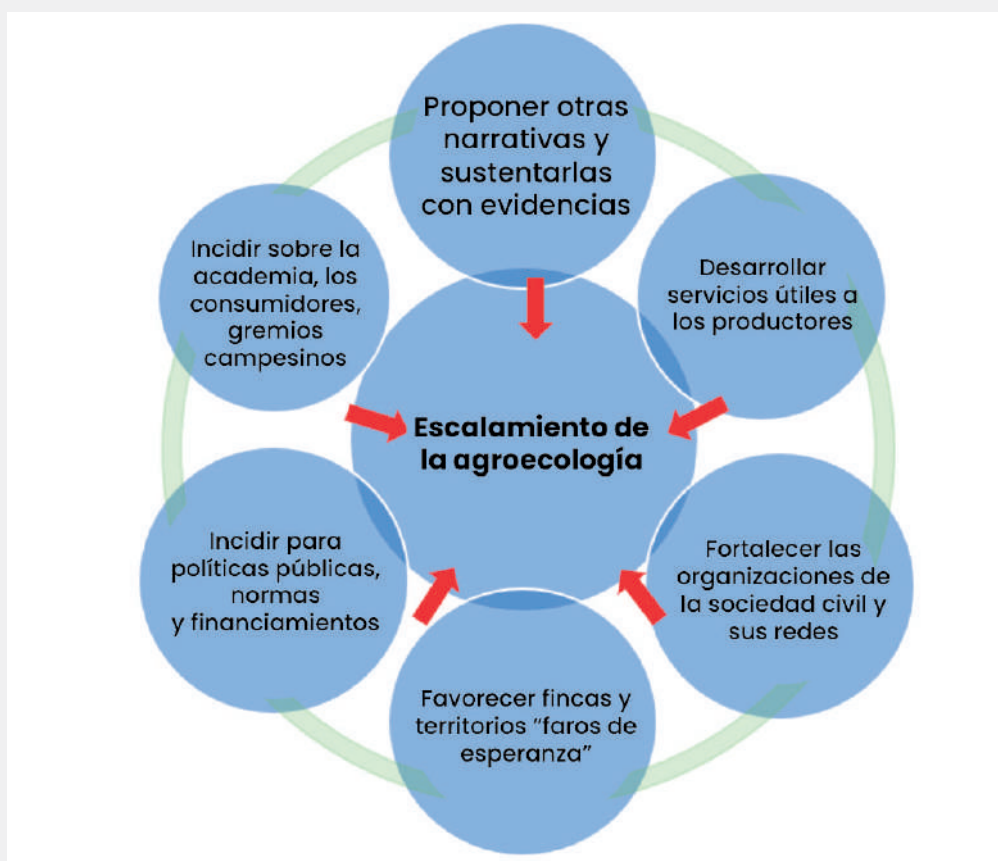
Proponer otras narrativas y sustentarlas con evidencias

Desarrollar servicios útiles a los productores

Fortalecer las organizaciones de la sociedad civil y sus redes

Favorecer fincas y territorios "faros de esperanza"

Incidir para políticas públicas, normas y financiamientos

Incidir sobre la academia, los consumidores, gremios campesinos

Escalamiento de la agroecología